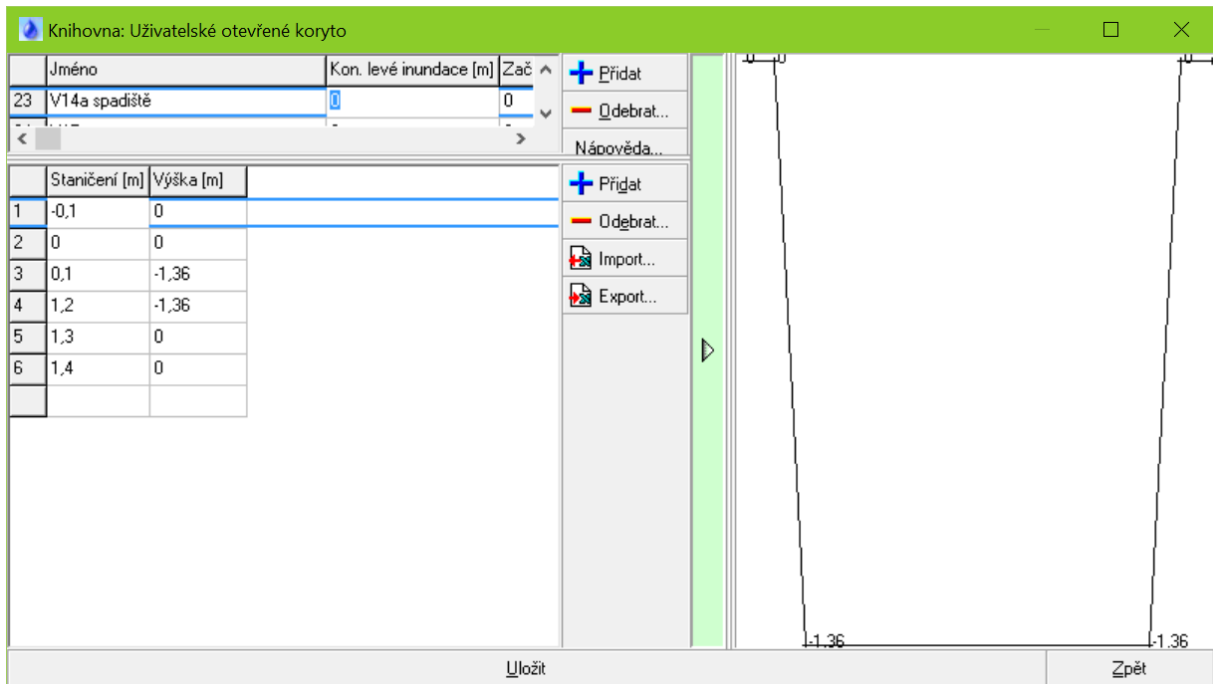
Knihovna: Uživatelské otevřené koryto

| | Jméno | Kon. levé inundace [m] | Zač |
|---|---|---|---|
| 23 | V14a spadiště | 0 | 0 |

Přidat
Odebrat...
Nápověda...

| | Staničení [m] | Výška [m] |
|---|---|---|
| 1 | -0,1 | 0 |
| 2 | 0 | 0 |
| 3 | 0,1 | -1,36 |
| 4 | 1,2 | -1,36 |
| 5 | 1,3 | 0 |
| 6 | 1,4 | 0 |
| | | |

Přidat
Odebrat...
Import...
Export...

0 0
0 0
-1,36
-1,36

Uložit
Zpět